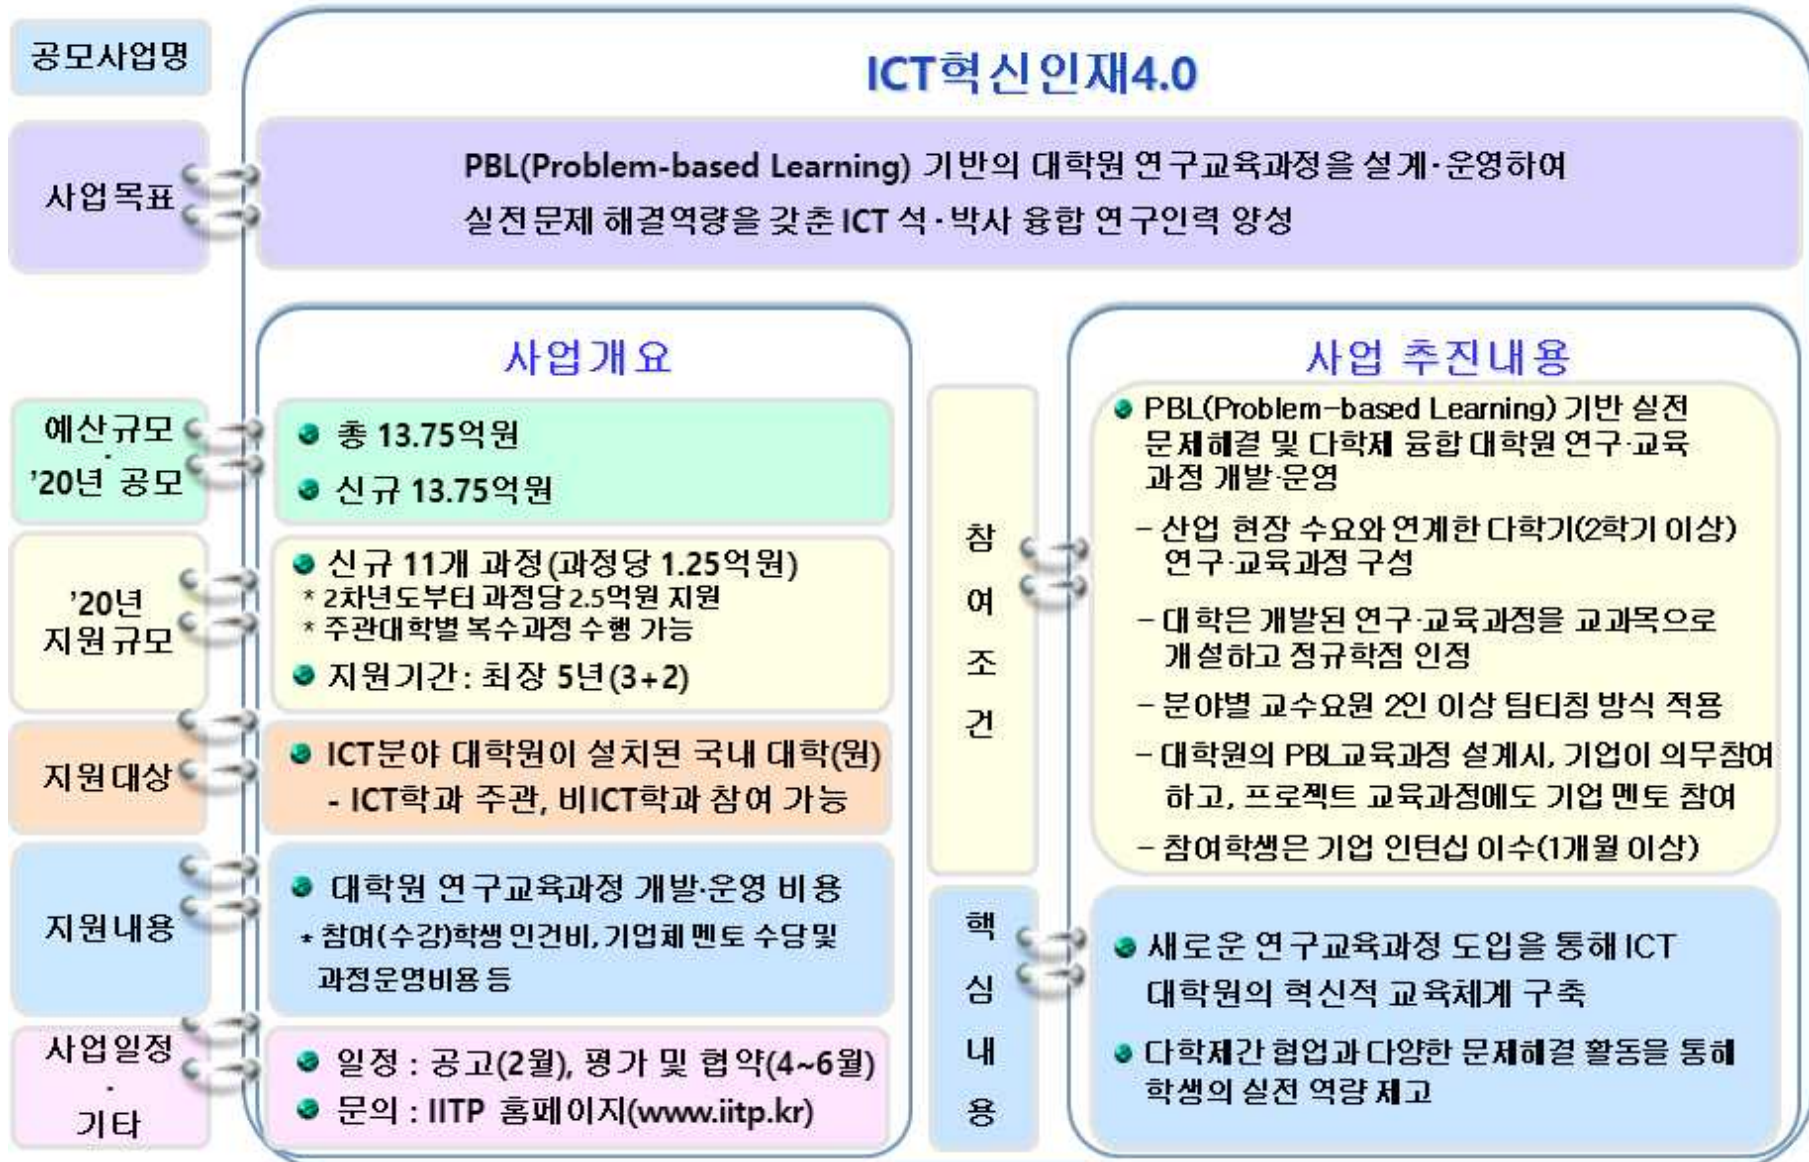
공모사업명

ICT혁신인재4.0

사업목표

PBL(Problem-based Learning) 기반의 대학원 연구교육과정을 설계·운영하여 실전문제 해결역량을 갖춘 ICT 석·박사 융합 연구인력 양성

사업개요

예산규모 · '20년 공모

총 13.75억원

신규 13.75억원

'20년 지원규모

신규 11개 과정(과정당 1.25억원)
* 2차년도부터 과정당 2.5억원 지원
* 주관대학별 복수과정 수행 가능

지원기간 : 최장 5년(3+2)

지원대상

ICT분야 대학원이 설치된 국내 대학(원)
- ICT학과 주관, 비ICT학과 참여 가능

지원내용

대학원 연구교육과정 개발·운영 비용
* 참여(수강)학생 인건비, 기업체 멘토 수당 및 과정운영비용 등

사업일정 · 기타

일정 : 공고(2월), 평가 및 협약(4~6월)

문의 : IITP 홈페이지(www.iitp.kr)

사업 추진내용

참여조건

PBL(Problem-based Learning) 기반 실전 문제해결 및 다학제 융합 대학원 연구·교육 과정 개발·운영

- 산업 현장 수요와 연계한 다학기(2학기 이상) 연구·교육과정 구성

- 대학은 개발된 연구·교육과정을 교과목으로 개설하고 정규학점 인정

- 분야별 교수요원 2인 이상 팀티칭 방식 적용

- 대학원의 PBL교육과정 설계시, 기업이 의무참여하고, 프로젝트 교육과정에도 기업 멘토 참여

- 참여학생은 기업 인턴십 이수(1개월 이상)

핵심내용

새로운 연구교육과정 도입을 통해 ICT 대학원의 혁신적 교육체계 구축

다학제간 협업과 다양한 문제해결 활동을 통해 학생의 실전 역량 제고